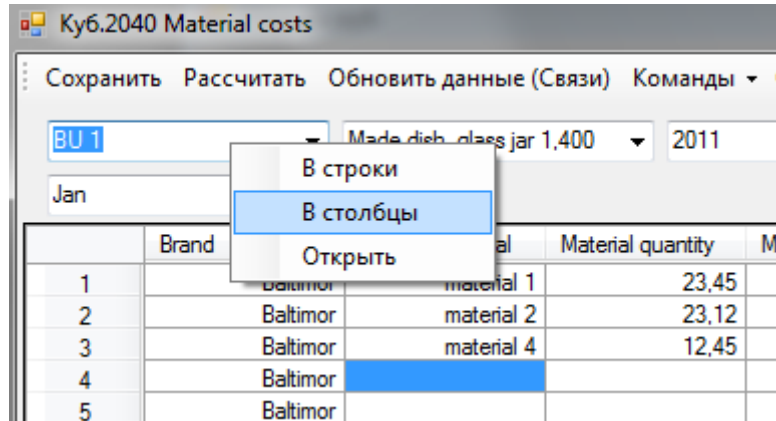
Куб.2040 Material costs

Сохранить Рассчитать Обновить данные (Связи) Команды ▾

BU 1 ▾ Made dish, glass jar 1,400 ▾ 2011

Jan

В строки
В столбцы
Открыть

| | Brand | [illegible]al | Material quantity | M |
|---|---|---|---|---|
| 1 | Baltimor | material 1 | 23,45 | |
| 2 | Baltimor | material 2 | 23,12 | |
| 3 | Baltimor | material 4 | 12,45 | |
| 4 | Baltimor | | | |
| 5 | Baltimor | | | |